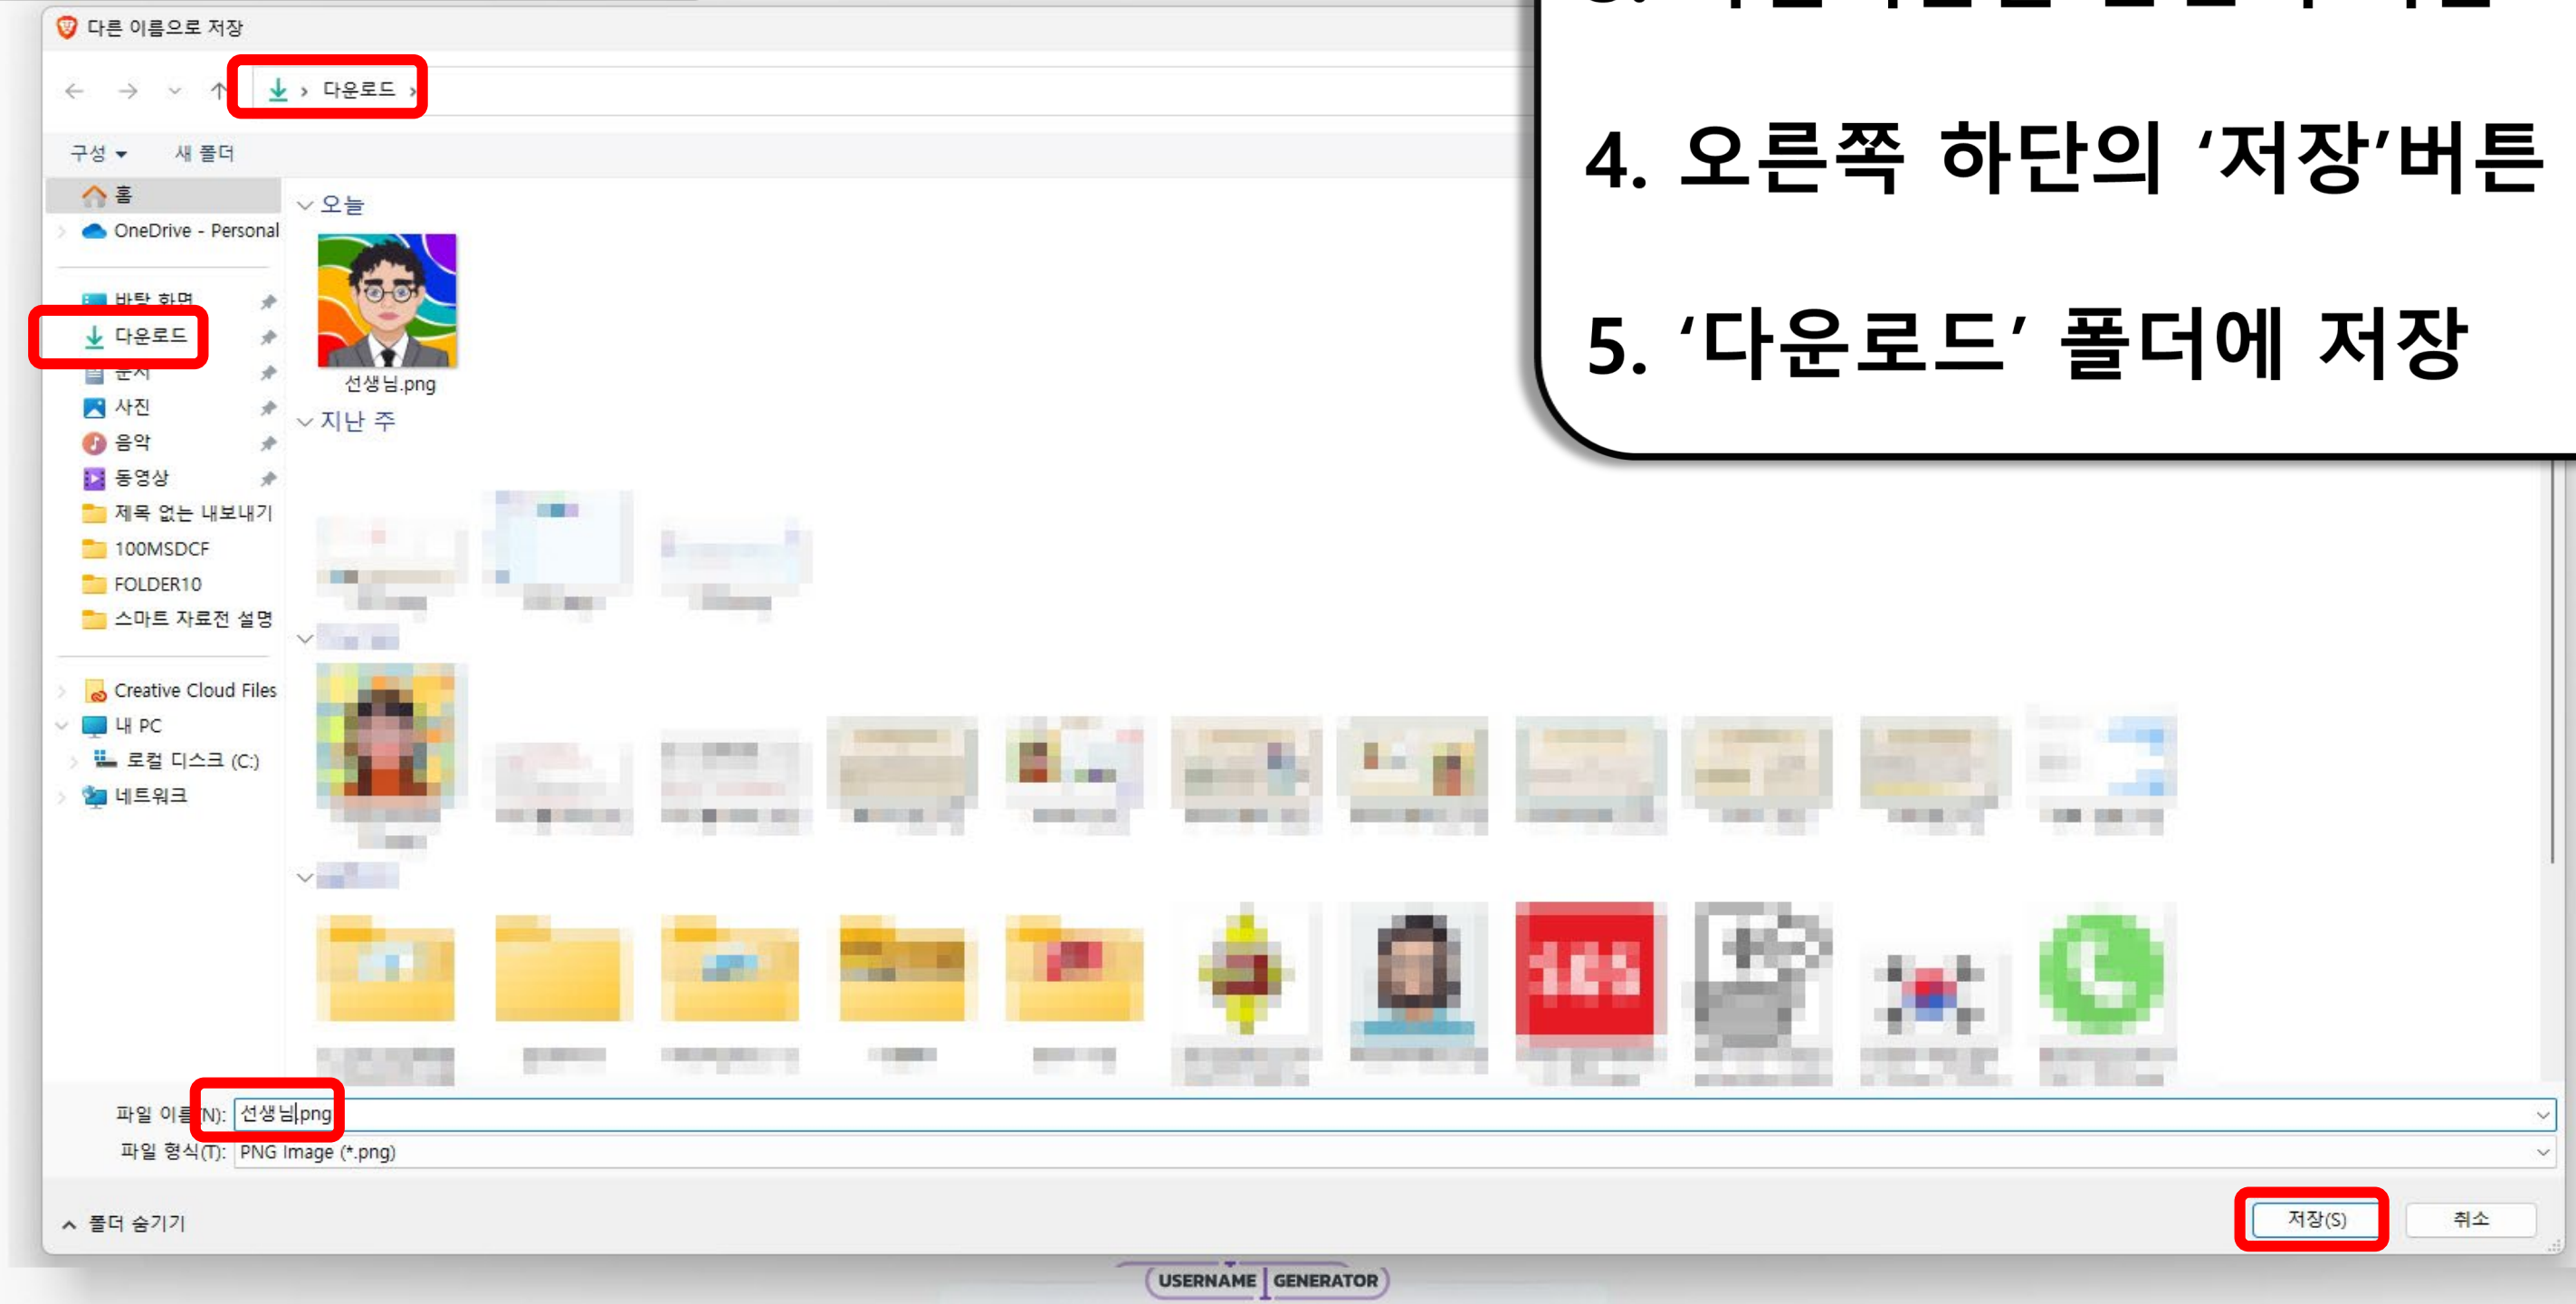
다른 이름으로 저장

다운로드 >

구성 ▾ 새 폴더

홈
OneDrive - Personal
바탕 화면
다운로드
문서
사진
음악
동영상
제목 없는 내보내기
100MSDCF
FOLDER10
스마트 자료전 설명
Creative Cloud Files
내 PC
로컬 디스크 (C:)
네트워크

오늘
선생님.png
지난 주

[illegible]

4. 오른쪽 하단의 ‘저장’버튼

5. ‘다운로드’ 폴더에 저장

파일 이름(N): 선생님.png
파일 형식(T): PNG Image (*.png)

폴더 숨기기

저장(S) 취소

USERNAME GENERATOR